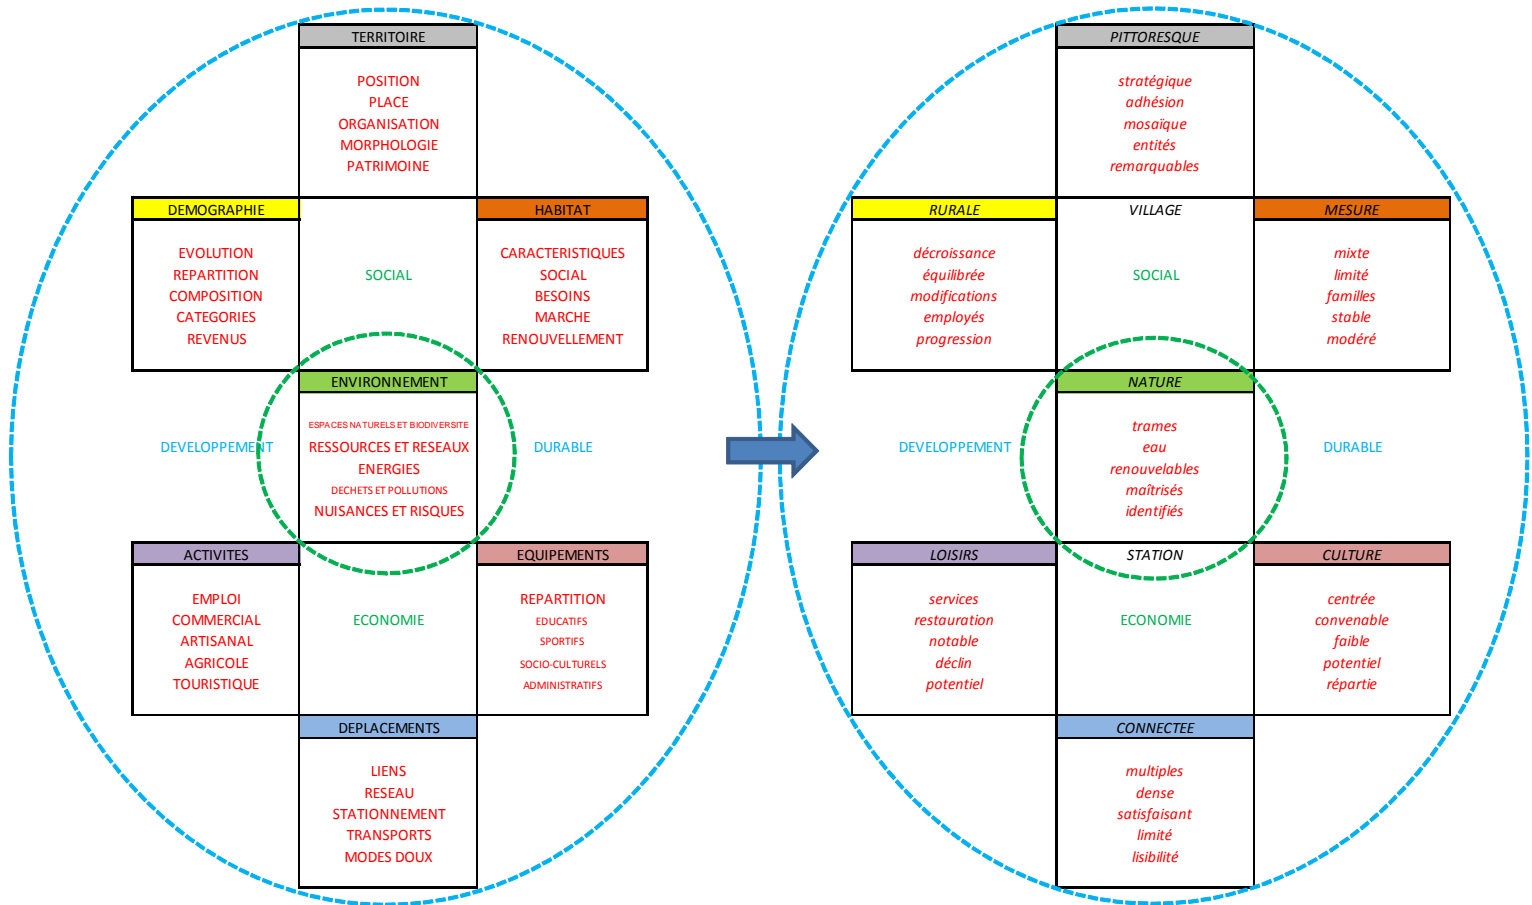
TERRITOIRE

POSITION
PLACE
ORGANISATION
MORPHOLOGIE
PATRIMOINE

DEMOGRAPHIE

EVOLUTION
REPARTITION
COMPOSITION
CATEGORIES
REVENUS

SOCIAL

HABITAT

CARACTERISTIQUES
SOCIAL
BESOINS
MARCHE
RENOUVELLEMENT

ENVIRONNEMENT

ESPACES NATURELS ET BIODIVERSITE
RESSOURCES ET RESEAUX
ENERGIES
DECHETS ET POLLUTIONS
NUISANCES ET RISQUES

DEVELOPPEMENT

DURABLE

ACTIVITES

EMPLOI
COMMERCIAL
ARTISANAL
AGRICOLE
TOURISTIQUE

ECONOMIE

EQUIPEMENTS

REPARTITION
EDUCATIFS
SPORTIFS
SOCIO-CULTURELS
ADMINISTRATIFS

DEPLACEMENTS

LIENS
RESEAU
STATIONNEMENT
TRANSPORTS
MODES DOUX

PITTORESQUE

stratégique
adhésion
mosaïque
entités
remarquables

RURALE

décroissance
équilibrée
modifications
employés
progression

VILLAGE

SOCIAL

MESURE

mixte
limité
familles
stable
modéré

NATURE

trames
eau
renouvelables
maîtrisés
identifiés

DEVELOPPEMENT

DURABLE

LOISIRS

services
restauration
notable
déclin
potentiel

STATION

ECONOMIE

CULTURE

centrée
convenable
faible
potentiel
répartie

CONNECTEE

multiples
dense
satisfaisant
limité
lisibilité